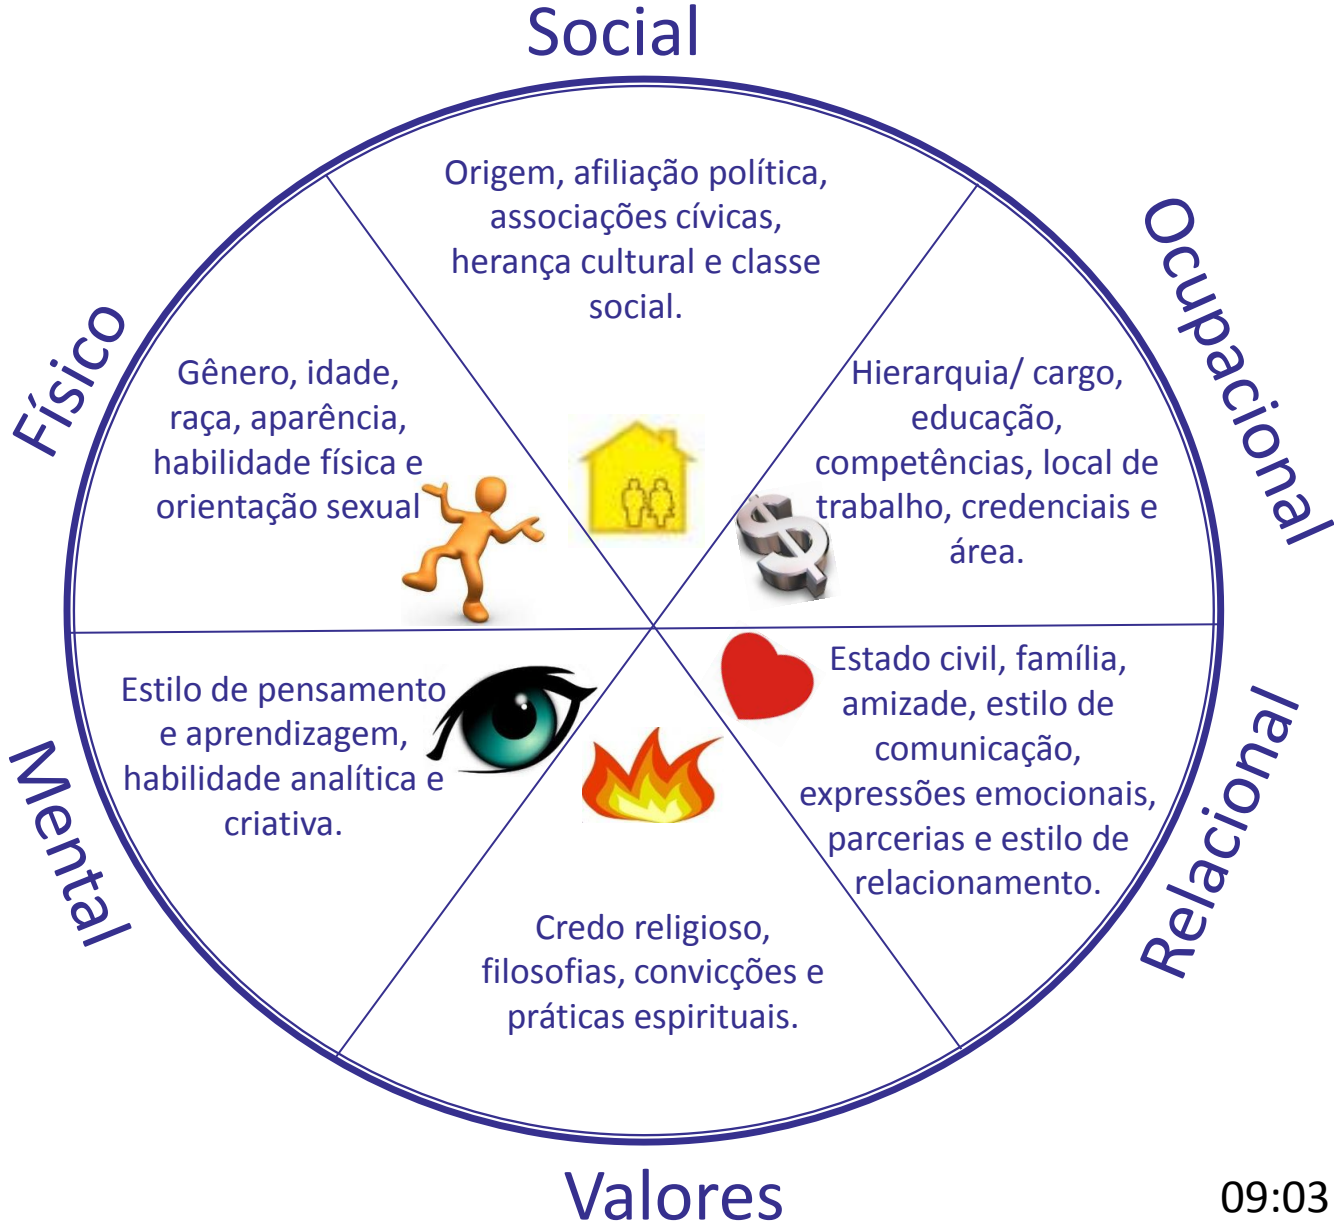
Social

Origem, afiliação política, associações cívicas, herança cultural e classe social.

Ocupacional

Hierarquia/ cargo, educação, competências, local de trabalho, credenciais e área.

Físico

Gênero, idade, raça, aparência, habilidade física e orientação sexual

Mental

Estilo de pensamento e aprendizagem, habilidade analítica e criativa.

Relacional

Estado civil, família, amizade, estilo de comunicação, expressões emocionais, parcerias e estilo de relacionamento.

Credo religioso, filosofias, convicções e práticas espirituais.

Valores

09:03